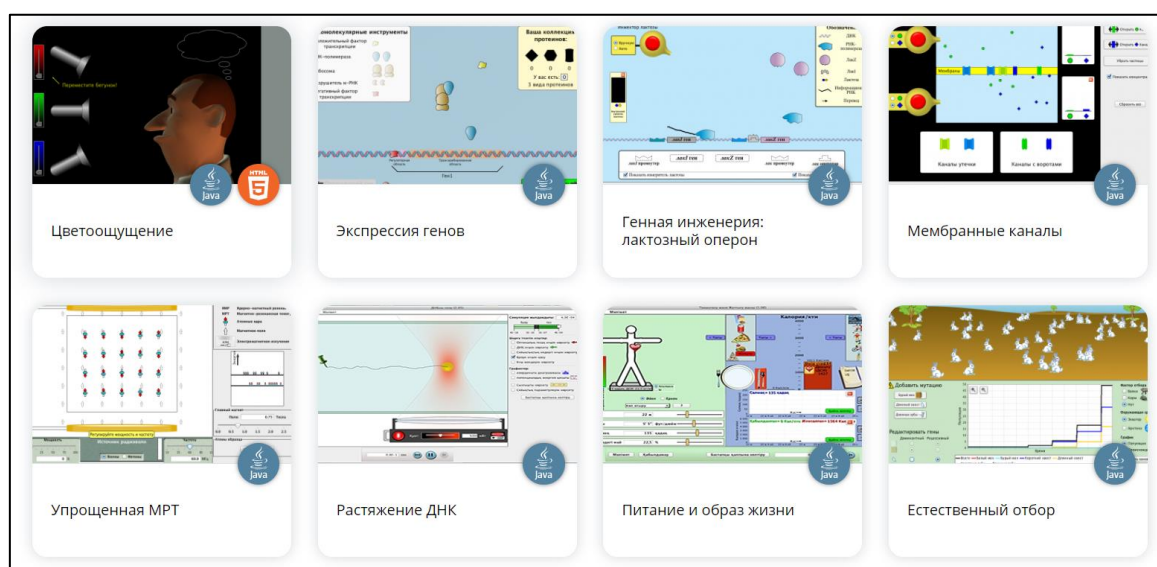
Java HTML 5

Цветоощущение

Java

Экспрессия генов

Java

Генная инженерия: лактозный оперон

Java

Мембранные каналы

Java

Упрощенная МРТ

Java

Растяжение ДНК

Java

Питание и образ жизни

Java

Естественный отбор